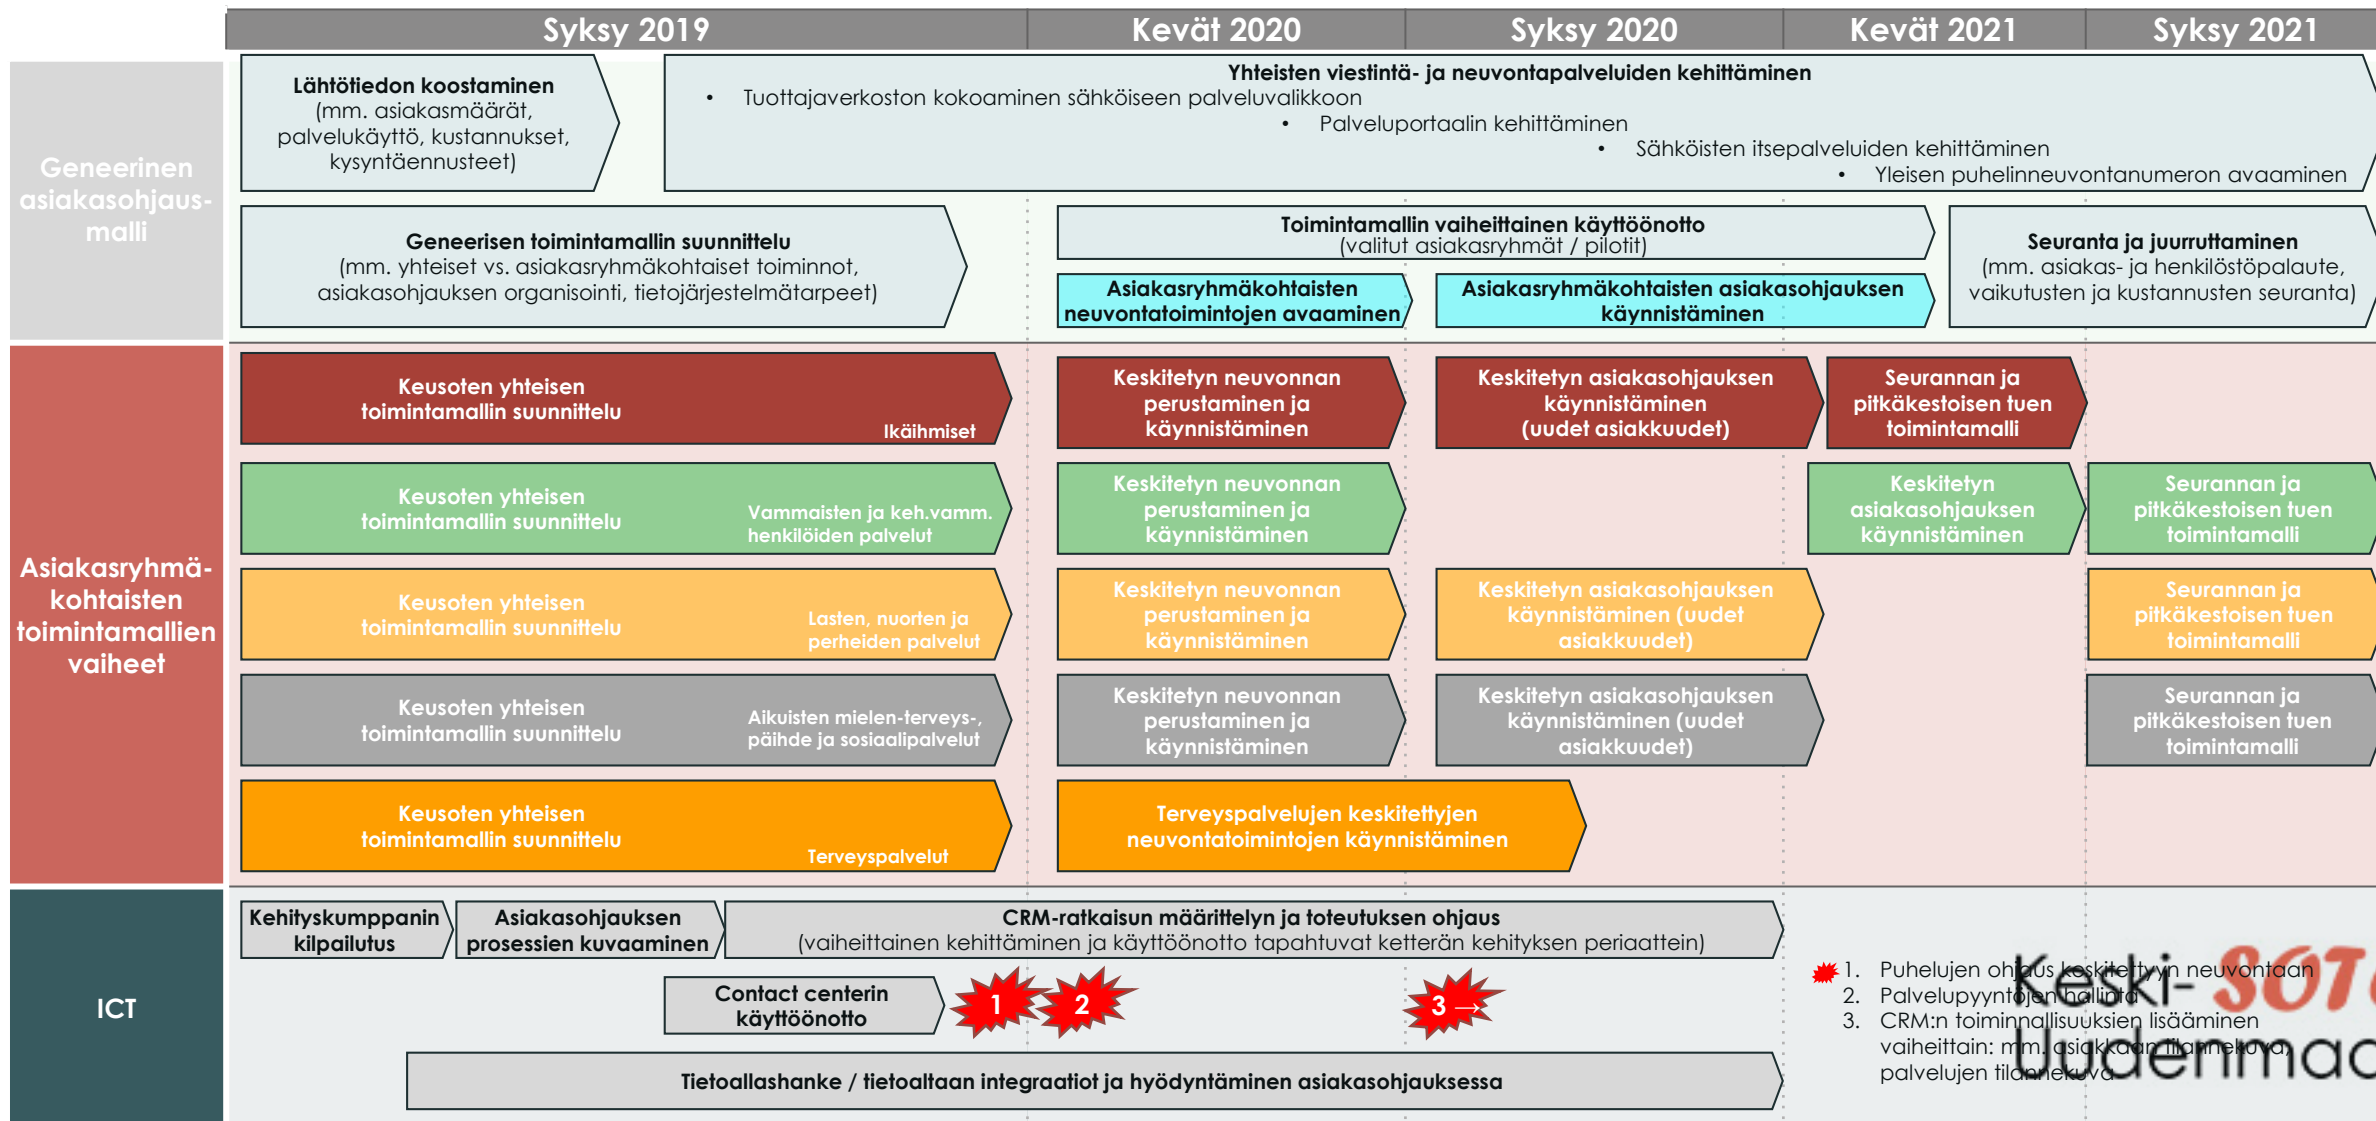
Syksy 2019 | Kevät 2020 | Syksy 2020 | Kevät 2021 | Syksy 2021

Geneerinen asiakasohjausmalli

Lähtötiedon koostaminen (mm. asiakasmäärät, palvelukäyttö, kustannukset, kysyntäennusteet)

Yhteisten viestintä- ja neuvontapalveluiden kehittäminen
• Tuottajaverkoston kokoaminen sähköiseen palveluvalikkoon
• Palveluportaalin kehittäminen
• Sähköisten itsepalveluiden kehittäminen
• Yleisen puhelinneuvontanumeron avaaminen

Geneerisen toimintamallin suunnittelu (mm. yhteiset vs. asiakasryhmäkohtaiset toiminnot, asiakasohjauksen organisointi, tietojärjestelmätarpeet)

Toimintamallin vaiheittainen käyttöönotto (valitut asiakasryhmät / pilotit)

Asiakasryhmäkohtaisten neuvontatoimintojen avaaminen

Asiakasryhmäkohtaisten asiakasohjauksen käynnistäminen

Seuranta ja juurruttaminen (mm. asiakas- ja henkilöstöpalaute, vaikutusten ja kustannusten seuranta)

Asiakasryhmäkohtaisten toimintamallien vaiheet

Keusoten yhteisen toimintamallin suunnittelu Ikäihmiset

Keskitetyn neuvonnan perustaminen ja käynnistäminen

Keskitetyn asiakasohjauksen käynnistäminen (uudet asiakkuudet)

Seurannan ja pitkäkestoisen tuen toimintamalli

Keusoten yhteisen toimintamallin suunnittelu Vammaisten ja keh.vamm. henkilöiden palvelut

Keskitetyn neuvonnan perustaminen ja käynnistäminen

Keskitetyn asiakasohjauksen käynnistäminen

Seurannan ja pitkäkestoisen tuen toimintamalli

Keusoten yhteisen toimintamallin suunnittelu Lasten, nuorten ja perheiden palvelut

Keskitetyn neuvonnan perustaminen ja käynnistäminen

Keskitetyn asiakasohjauksen käynnistäminen (uudet asiakkuudet)

Seurannan ja pitkäkestoisen tuen toimintamalli

Keusoten yhteisen toimintamallin suunnittelu Aikuisten mielen-terveys-, päihde ja sosiaalipalvelut

Keskitetyn neuvonnan perustaminen ja käynnistäminen

Keskitetyn asiakasohjauksen käynnistäminen (uudet asiakkuudet)

Seurannan ja pitkäkestoisen tuen toimintamalli

Keusoten yhteisen toimintamallin suunnittelu Terveyspalvelut

Terveyspalvelujen keskitettyjen neuvontatoimintojen käynnistäminen

ICT

Kehityskumppanin kilpailutus

Asiakasohjauksen prosessien kuvaaminen

CRM-ratkaisun määrittelyn ja toteutuksen ohjaus (vaiheittainen kehittäminen ja käyttöönotto tapahtuvat ketterän kehityksen periaattein)

Contact centerin käyttöönotto

1 2 3

1. Puhelujen ohjaus keskitettyyn neuvontaan
2. Palvelupyyntöjen hallinta
3. CRM:n toiminnallisuuksien lisääminen vaiheittain: mm. asiakkaan tilannekuva, palvelujen tilannekuva

Tietoallashanke / tietoaltaan integraatiot ja hyödyntäminen asiakasohjauksessa

Keski-SOTE Uudenmaa